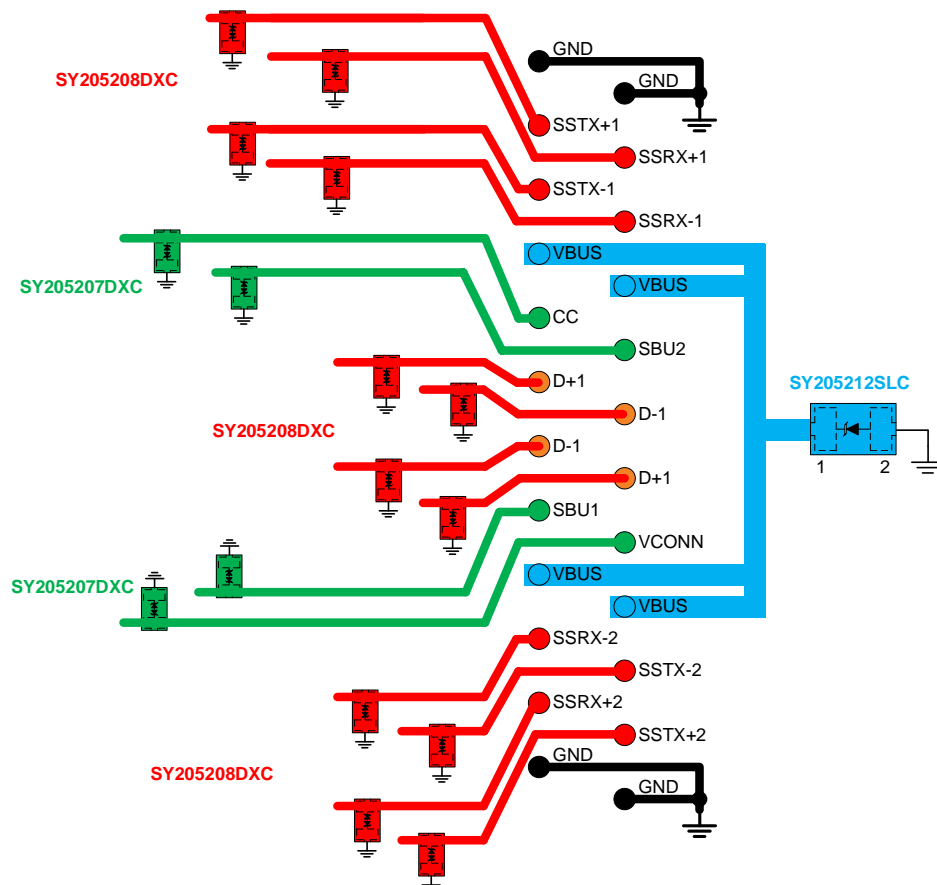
SY205208DXC

GND
GND
SSTX+1
SSRX+1
SSTX-1
SSRX-1

VBUS
VBUS

SY205207DXC

CC
SBU2

SY205212SLC

D+1
D-1

SY205208DXC

D-1
D+1
SBU1
VCONN

SY205207DXC

VBUS
VBUS

1
2

SSRX-2
SSTX-2
SSRX+2
SSTX+2
GND
GND

SY205208DXC